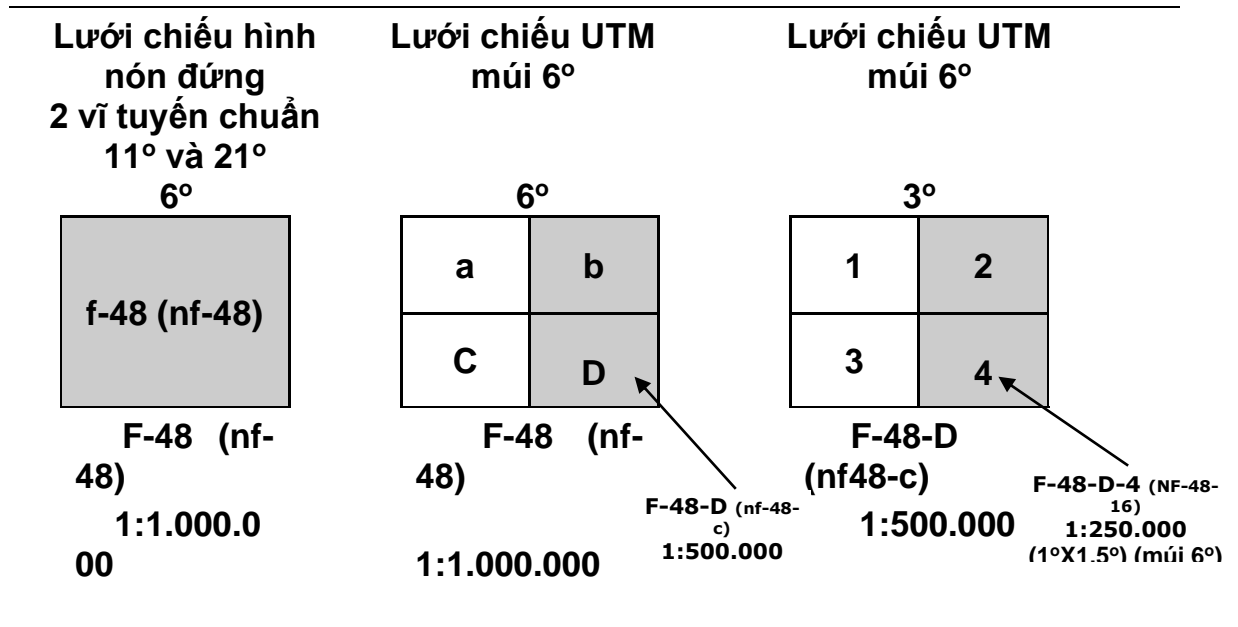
Lưới chiếu hình nón đứng 2 vĩ tuyến chuẩn 11º và 21º

Lưới chiếu UTM múi 6º

Lưới chiếu UTM múi 6º

6º

f-48 (nf-48)

F-48 (nf-48)

1:1.000.000

6º

| a | b |
|---|---|
| C | D |

F-48 (nf-48)

1:1.000.000

F-48-D (nf-48-c)
1:500.000

3º

| 1 | 2 |
|---|---|
| 3 | 4 |

F-48-D (nf48-c)

1:500.000

F-48-D-4 (NF-48-16)
1:250.000
(1ºX1.5º) (múi 6º)